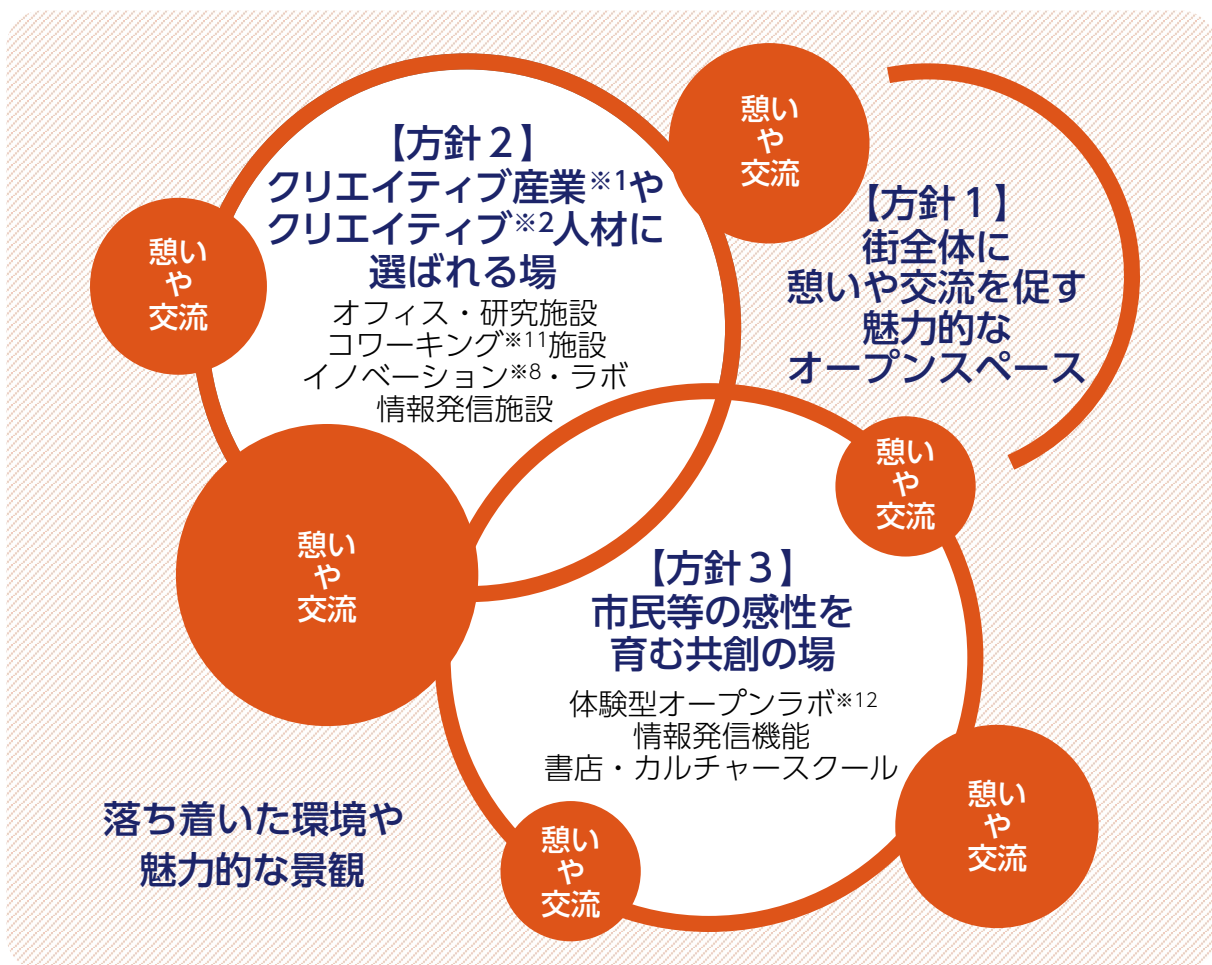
【方針２】
クリエイティブ産業$^{※1}$や
クリエイティブ$^{※2}$人材に
選ばれる場

オフィス・研究施設
コワーキング$^{※11}$施設
イノベーション$^{※8}$・ラボ
情報発信施設

憩い
や
交流

憩い
や
交流

【方針１】
街全体に
憩いや交流を促す
魅力的な
オープンスペース

憩い
や
交流

憩い
や
交流

【方針３】
市民等の感性を
育む共創の場

体験型オープンラボ$^{※12}$
情報発信機能
書店・カルチャースクール

落ち着いた環境や
魅力的な景観

憩い
や
交流

憩い
や
交流